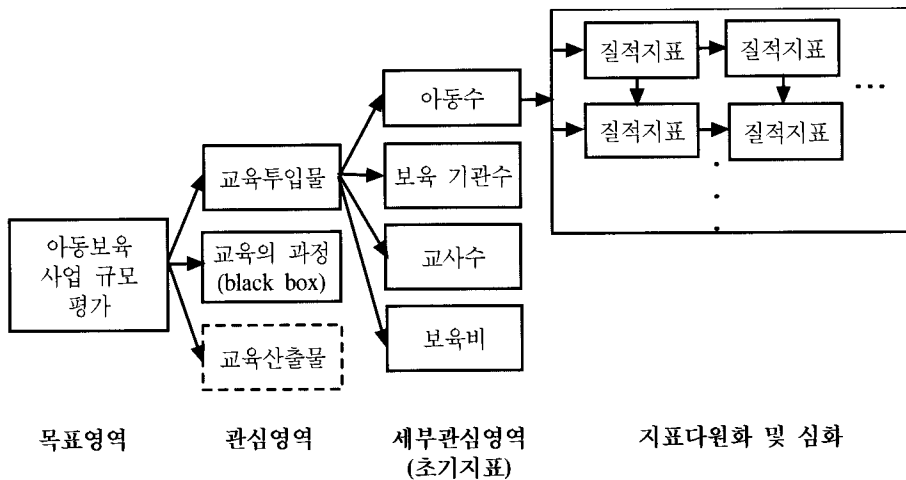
아동보육 사업 규모 평가

교육투입물

교육의 과정 (black box)

교육산출물

아동수

보육 기관수

교사수

보육비

질적지표

질적지표

질적지표

질적지표

…

목표영역

관심영역

세부관심영역 (초기지표)

지표다원화 및 심화